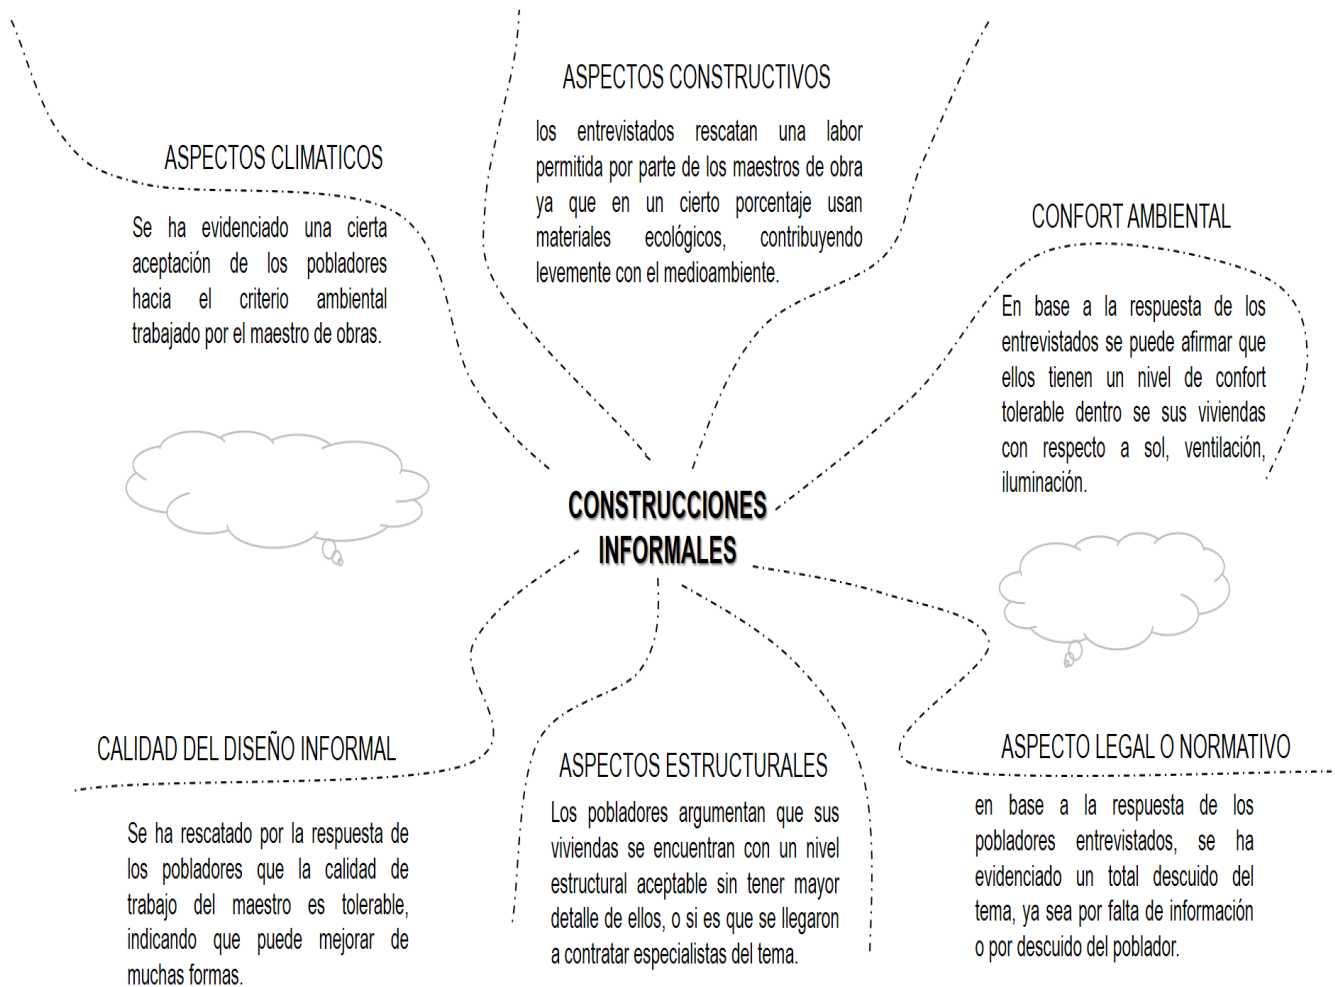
ASPECTOS CONSTRUCTIVOS

los entrevistados rescatan una labor permitida por parte de los maestros de obra ya que en un cierto porcentaje usan materiales ecológicos, contribuyendo levemente con el medioambiente.

ASPECTOS CLIMATICOS

Se ha evidenciado una cierta aceptación de los pobladores hacia el criterio ambiental trabajado por el maestro de obras.

CONFORT AMBIENTAL

En base a la respuesta de los entrevistados se puede afirmar que ellos tienen un nivel de confort tolerable dentro se sus viviendas con respecto a sol, ventilación, iluminación.

CONSTRUCCIONES INFORMALES

CALIDAD DEL DISEÑO INFORMAL

Se ha rescatado por la respuesta de los pobladores que la calidad de trabajo del maestro es tolerable, indicando que puede mejorar de muchas formas.

ASPECTOS ESTRUCTURALES

Los pobladores argumentan que sus viviendas se encuentran con un nivel estructural aceptable sin tener mayor detalle de ellos, o si es que se llegaron a contratar especialistas del tema.

ASPECTO LEGAL O NORMATIVO

en base a la respuesta de los pobladores entrevistados, se ha evidenciado un total descuido del tema, ya sea por falta de información o por descuido del poblador.